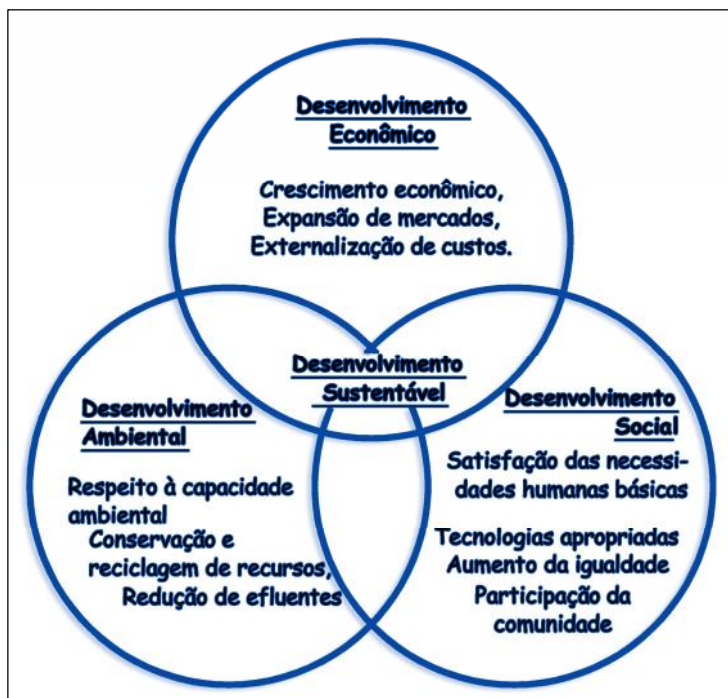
Desenvolvimento Econômico

Crescimento econômico, Expansão de mercados, Externalização de custos.

Desenvolvimento Sustentável

Desenvolvimento Ambiental

Respeito à capacidade ambiental
Conservação e reciclagem de recursos,
Redução de efluentes

Desenvolvimento Social

Satisfação das necessidades humanas básicas

Tecnologias apropriadas
Aumento da igualdade
Participação da comunidade